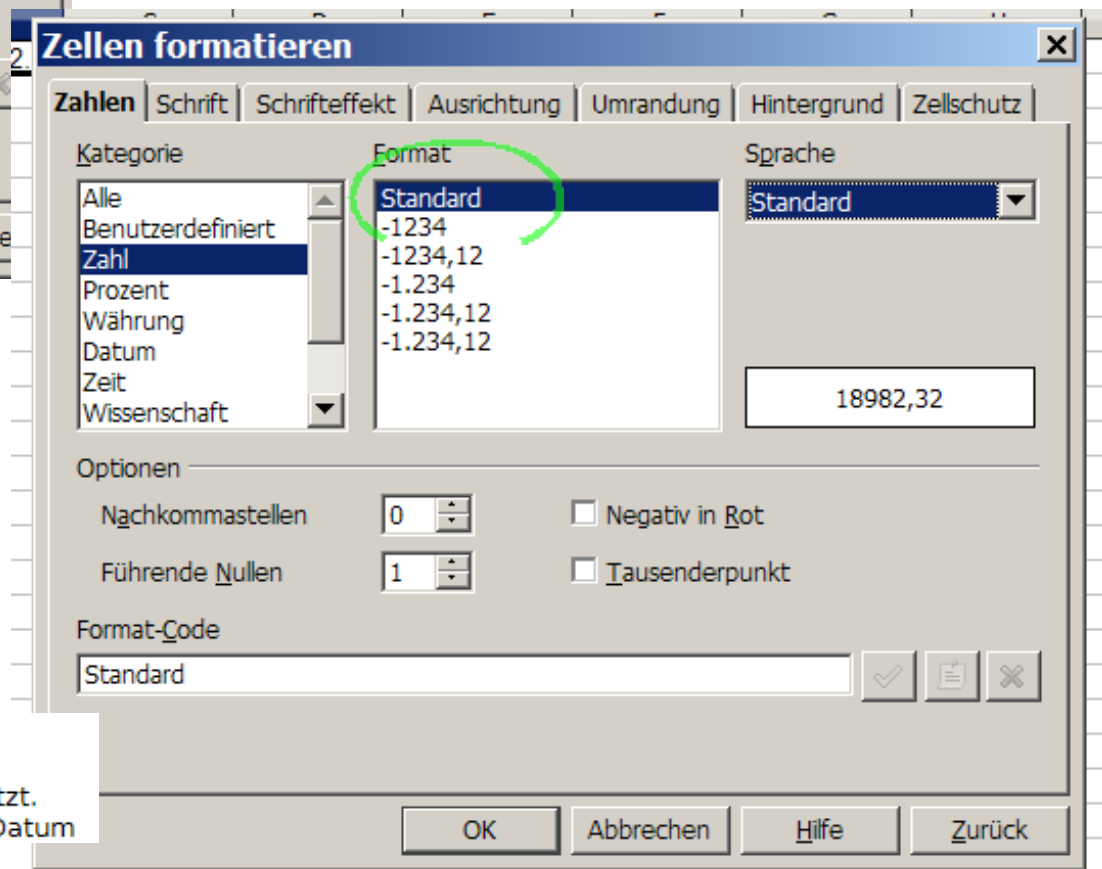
Zellen formatieren

Zahlen | Schrift | Schrifteffekt | Ausrichtung | Umrandung | Hintergrund | Zellschutz

Kategorie
Alle
Benutzerdefiniert
Zahl
Prozent
Währung
Datum
Zeit
Wissenschaft

Format
Standard
-1234
-1234,12
-1.234
-1.234,12
-1.234,12

Sprache
Standard

18982,32

Optionen
Nachkommastellen 0
Führende Nullen 1
Negativ in Rot
Tausenderpunkt

Format-Code
Standard

OK | Abbrechen | Hilfe | Zurück

2.
e
tzt.
Datum